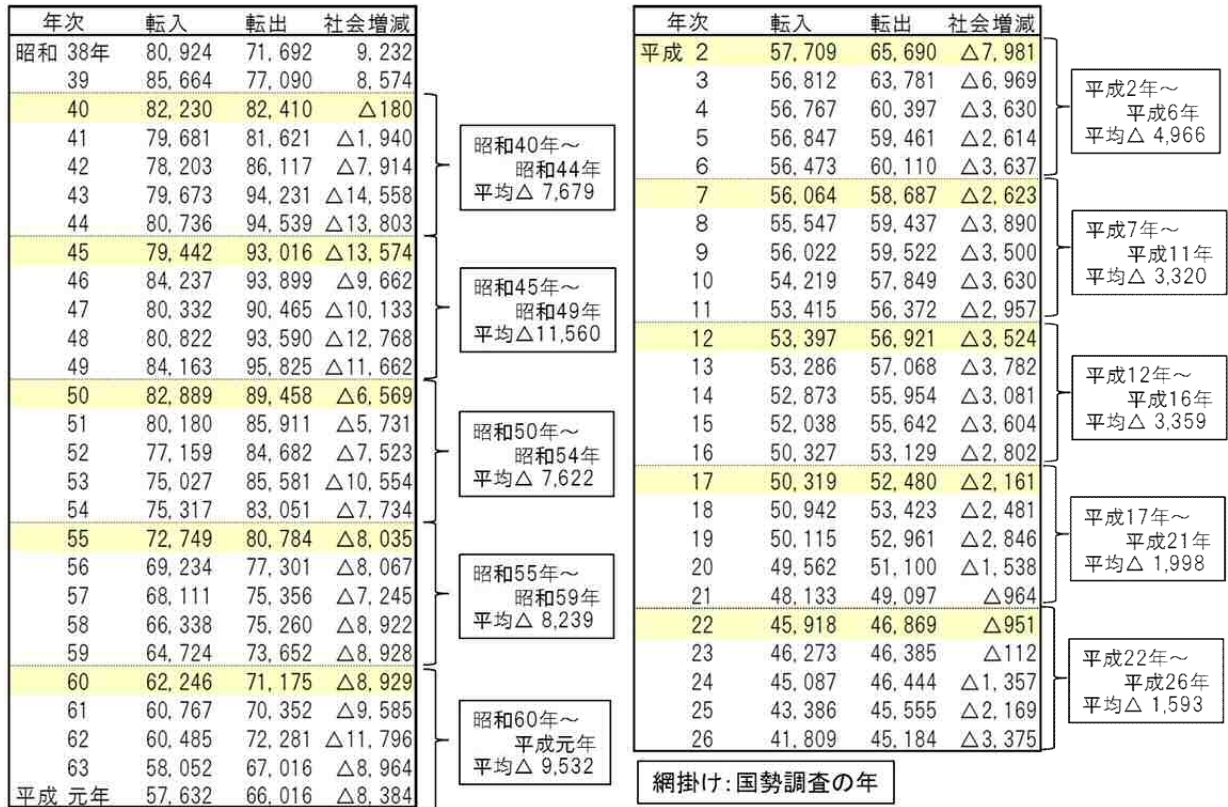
| 年次 | 転入 | 転出 | 社会増減 |
|---|---|---|---|
| 昭和 38年 | 80, 924 | 71, 692 | 9, 232 |
| 39 | 85, 664 | 77, 090 | 8, 574 |
| 40 | 82, 230 | 82, 410 | △180 |
| 41 | 79, 681 | 81, 621 | △1, 940 |
| 42 | 78, 203 | 86, 117 | △7, 914 |
| 43 | 79, 673 | 94, 231 | △14, 558 |
| 44 | 80, 736 | 94, 539 | △13, 803 |
| 45 | 79, 442 | 93, 016 | △13, 574 |
| 46 | 84, 237 | 93, 899 | △9, 662 |
| 47 | 80, 332 | 90, 465 | △10, 133 |
| 48 | 80, 822 | 93, 590 | △12, 768 |
| 49 | 84, 163 | 95, 825 | △11, 662 |
| 50 | 82, 889 | 89, 458 | △6, 569 |
| 51 | 80, 180 | 85, 911 | △5, 731 |
| 52 | 77, 159 | 84, 682 | △7, 523 |
| 53 | 75, 027 | 85, 581 | △10, 554 |
| 54 | 75, 317 | 83, 051 | △7, 734 |
| 55 | 72, 749 | 80, 784 | △8, 035 |
| 56 | 69, 234 | 77, 301 | △8, 067 |
| 57 | 68, 111 | 75, 356 | △7, 245 |
| 58 | 66, 338 | 75, 260 | △8, 922 |
| 59 | 64, 724 | 73, 652 | △8, 928 |
| 60 | 62, 246 | 71, 175 | △8, 929 |
| 61 | 60, 767 | 70, 352 | △9, 585 |
| 62 | 60, 485 | 72, 281 | △11, 796 |
| 63 | 58, 052 | 67, 016 | △8, 964 |
| 平成 元年 | 57, 632 | 66, 016 | △8, 384 |

昭和40年～ 昭和44年 平均△ 7,679

昭和45年～ 昭和49年 平均△11,560

昭和50年～ 昭和54年 平均△ 7,622

昭和55年～ 昭和59年 平均△ 8,239

昭和60年～ 平成元年 平均△ 9,532

| 年次 | 転入 | 転出 | 社会増減 |
|---|---|---|---|
| 平成 2 | 57, 709 | 65, 690 | △7, 981 |
| 3 | 56, 812 | 63, 781 | △6, 969 |
| 4 | 56, 767 | 60, 397 | △3, 630 |
| 5 | 56, 847 | 59, 461 | △2, 614 |
| 6 | 56, 473 | 60, 110 | △3, 637 |
| 7 | 56, 064 | 58, 687 | △2, 623 |
| 8 | 55, 547 | 59, 437 | △3, 890 |
| 9 | 56, 022 | 59, 522 | △3, 500 |
| 10 | 54, 219 | 57, 849 | △3, 630 |
| 11 | 53, 415 | 56, 372 | △2, 957 |
| 12 | 53, 397 | 56, 921 | △3, 524 |
| 13 | 53, 286 | 57, 068 | △3, 782 |
| 14 | 52, 873 | 55, 954 | △3, 081 |
| 15 | 52, 038 | 55, 642 | △3, 604 |
| 16 | 50, 327 | 53, 129 | △2, 802 |
| 17 | 50, 319 | 52, 480 | △2, 161 |
| 18 | 50, 942 | 53, 423 | △2, 481 |
| 19 | 50, 115 | 52, 961 | △2, 846 |
| 20 | 49, 562 | 51, 100 | △1, 538 |
| 21 | 48, 133 | 49, 097 | △964 |
| 22 | 45, 918 | 46, 869 | △951 |
| 23 | 46, 273 | 46, 385 | △112 |
| 24 | 45, 087 | 46, 444 | △1, 357 |
| 25 | 43, 386 | 45, 555 | △2, 169 |
| 26 | 41, 809 | 45, 184 | △3, 375 |

平成2年～ 平成6年 平均△ 4,966

平成7年～ 平成11年 平均△ 3,320

平成12年～ 平成16年 平均△ 3,359

平成17年～ 平成21年 平均△ 1,998

平成22年～ 平成26年 平均△ 1,593

網掛け:国勢調査の年